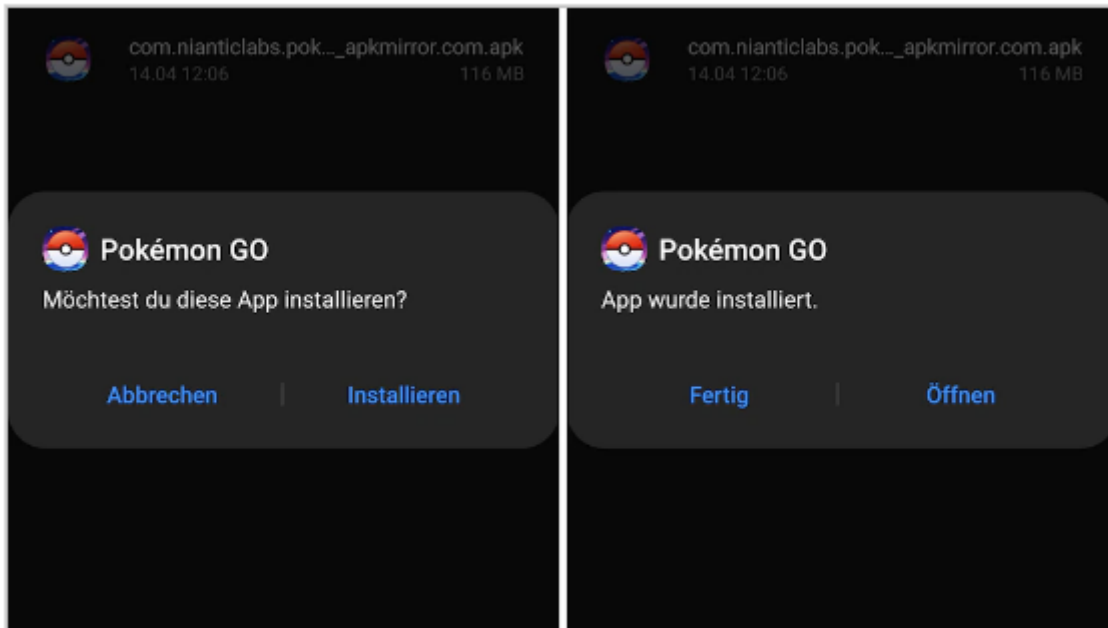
com.nianticlabs.pok..._apkmirror.com.apk
14.04 12:06
116 MB

Pokémon GO
Möchtest du diese App installieren?

Abbrechen
Installieren

com.nianticlabs.pok..._apkmirror.com.apk
14.04 12:06
116 MB

Pokémon GO
App wurde installiert.

Fertig
Öffnen